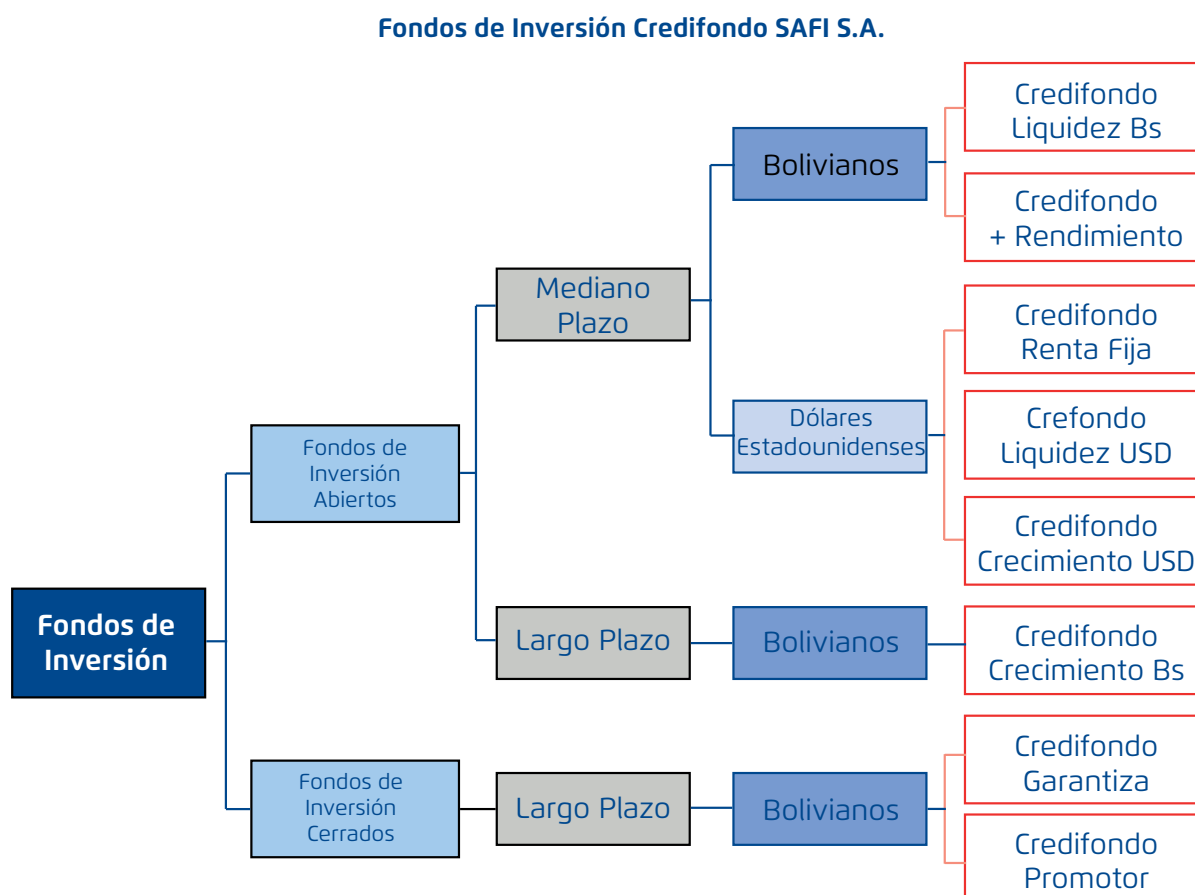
Fondos de Inversión Credifondo SAFI S.A.

Fondos de Inversión

Fondos de Inversión Abiertos

Mediano Plazo

Bolivianos

Credifondo Liquidez Bs

Credifondo + Rendimiento

Dólares Estadounidenses

Credifondo Renta Fija

Crefondo Liquidez USD

Credifondo Crecimiento USD

Largo Plazo

Bolivianos

Credifondo Crecimiento Bs

Fondos de Inversión Cerrados

Largo Plazo

Bolivianos

Credifondo Garantiza

Credifondo Promotor